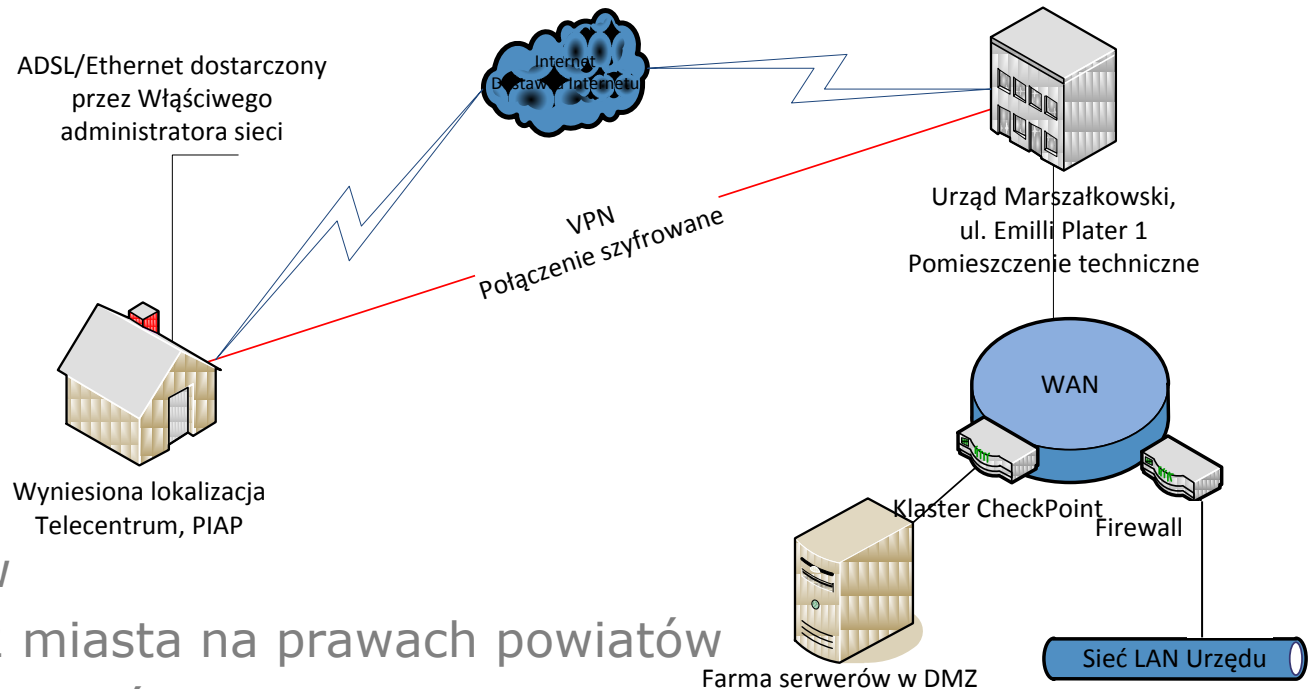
ADSL/Ethernet dostarczony przez Właściwego administratora sieci

Internet
Dostawca Internetu

Urząd Marszałkowski, ul. Emilli Plater 1 Pomieszczenie techniczne

VPN
Połączenie szyfrowane

WAN

Wyniesiona lokalizacja Telecentrum, PIAP

Klaster CheckPoint

Firewall

Farma serwerów w DMZ

Sieć LAN Urzędu

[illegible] miasta na prawach powiatów